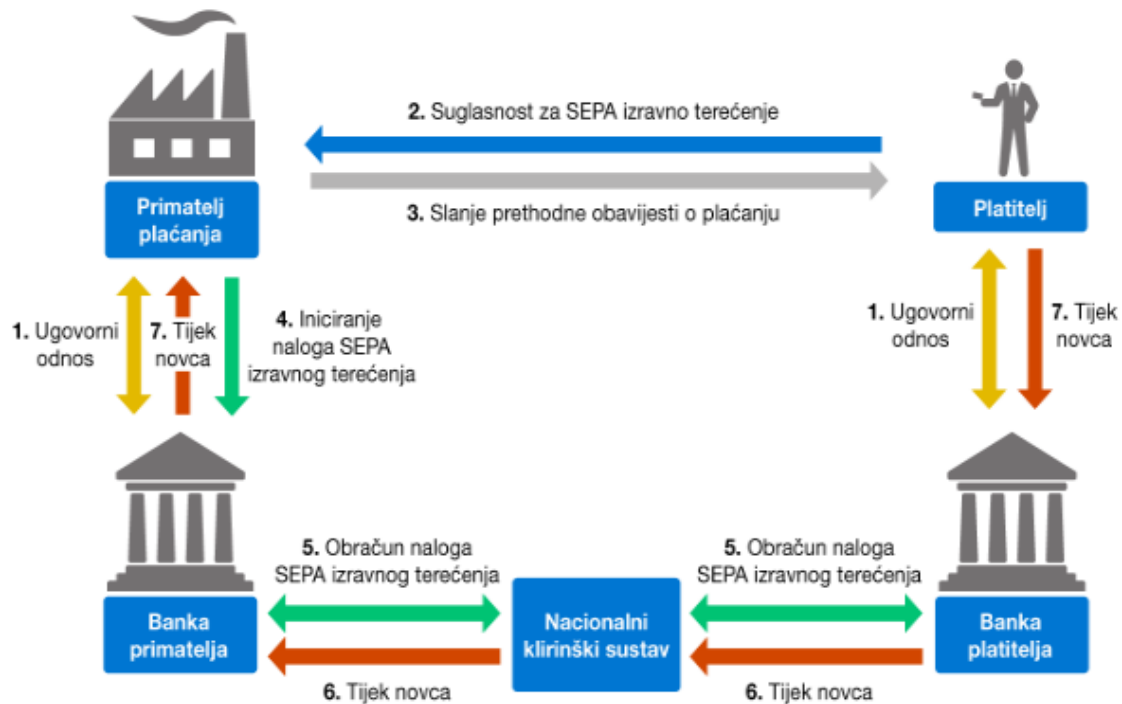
2. Suglasnost za SEPA izravno terećenje

3. Slanje prethodne obavijesti o plaćanju

Primatelj plaćanja

Platitelj

1. Ugovorni odnos

7. Tijek novca

4. Iniciranje naloga SEPA izravnog terećenja

1. Ugovorni odnos

7. Tijek novca

5. Obračun naloga SEPA izravnog terećenja

5. Obračun naloga SEPA izravnog terećenja

Banka primatelja

Nacionalni klirinški sustav

Banka platitelja

6. Tijek novca

6. Tijek novca